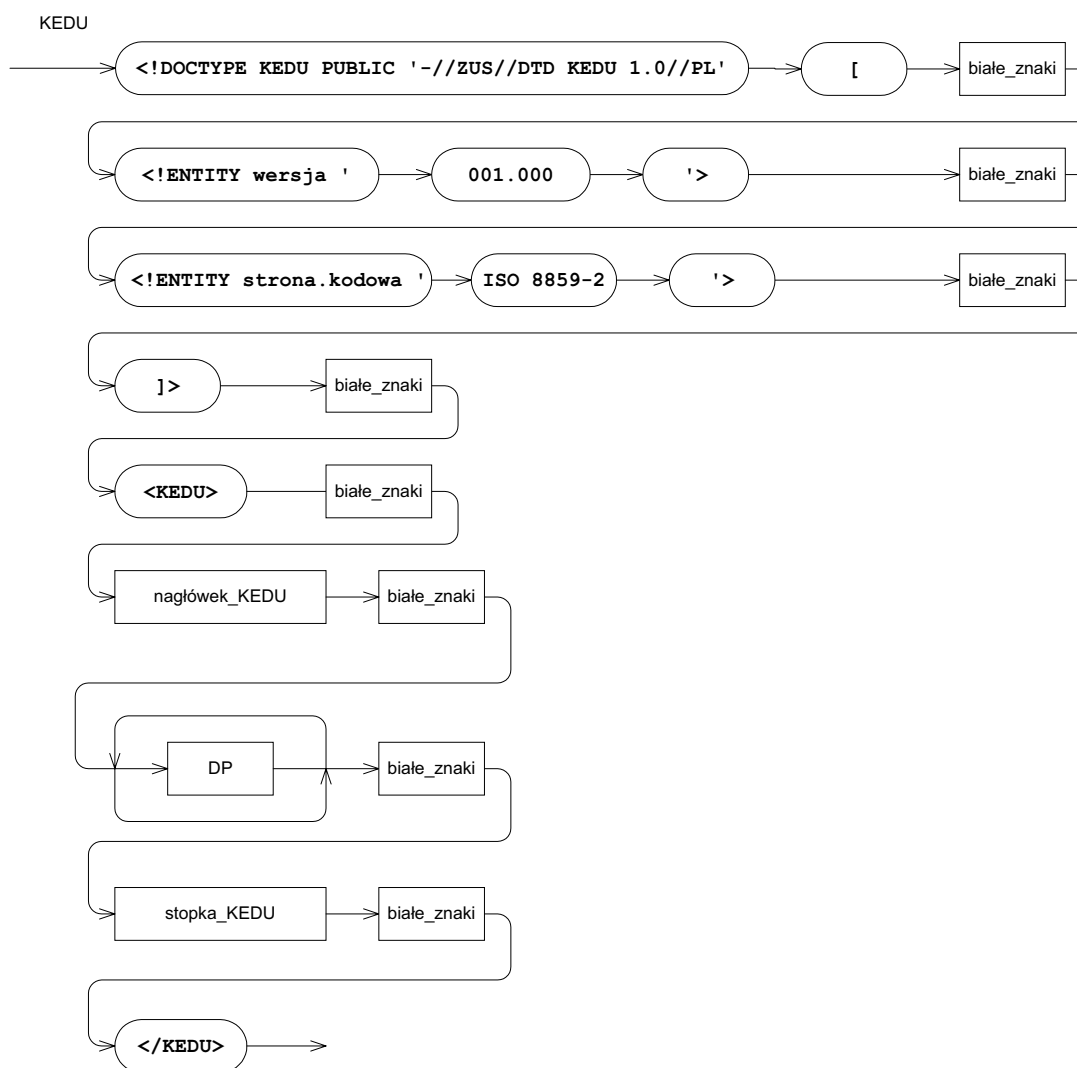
KEDU

<!DOCTYPE KEDU PUBLIC '-//ZUS//DTD KEDU 1.0//PL'

[

białe_znaki

<!ENTITY wersja '

001.000

'>

białe_znaki

<!ENTITY strona.kodowa '

ISO 8859-2

'>

białe_znaki

]>

białe_znaki

<KEDU>

białe_znaki

nagłówek_KEDU

białe_znaki

DP

białe_znaki

stopka_KEDU

białe_znaki

</KEDU>